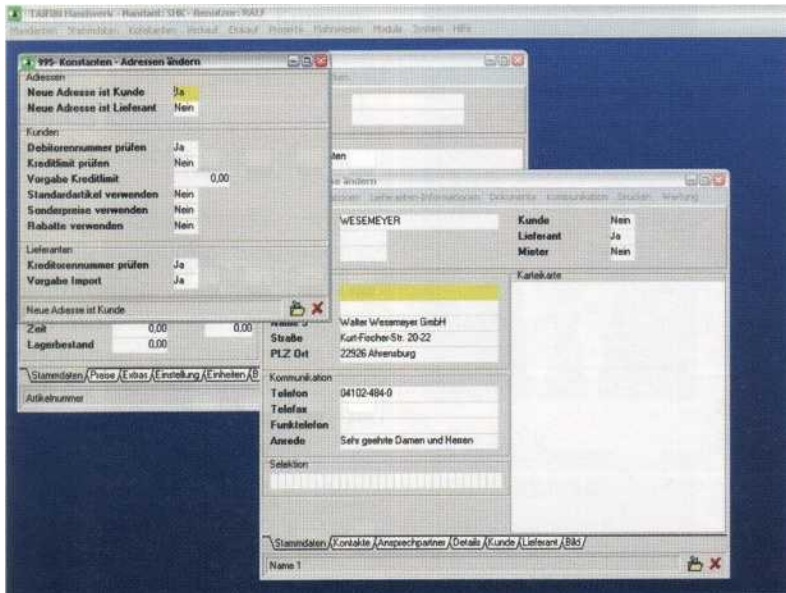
995- Konstanten - Adressen ändern

Adressen
Neue Adresse ist Kunde | Ja
Neue Adresse ist Lieferant | Nein

Kunden
Debitorennummer prüfen | Ja
Kreditlimit prüfen | Nein
Vorgabe Kreditlimit | 0,00
Standardartikel verwenden | Nein
Sonderpreise verwenden | Nein
Rabatte verwenden | Nein

Lieferanten
Kreditorennummer prüfen | Ja
Vorgabe Import | Ja

Neue Adresse ist Kunde

Zeit 0,00 0,00
Lagerbestand 0,00

Stammdaten Preise Extras Einstellung Einheiten

Artikelnummer

WESEMEYER
Kunde Nein
Lieferant Ja
Mieter Nein
Karteikarte

Walter Wesemeyer GmbH
Straße Kurt-Fischer-Str. 20-22
PLZ Ort 22926 Ahrensburg

Kommunikation
Telefon 04102-484-0
Telefax
Funktelefon
Anrede Sehr geehrte Damen und Herren

Selektion

Stammdaten Kontakte Ansprechpartner Details Kunde Lieferant Bild

Name 1